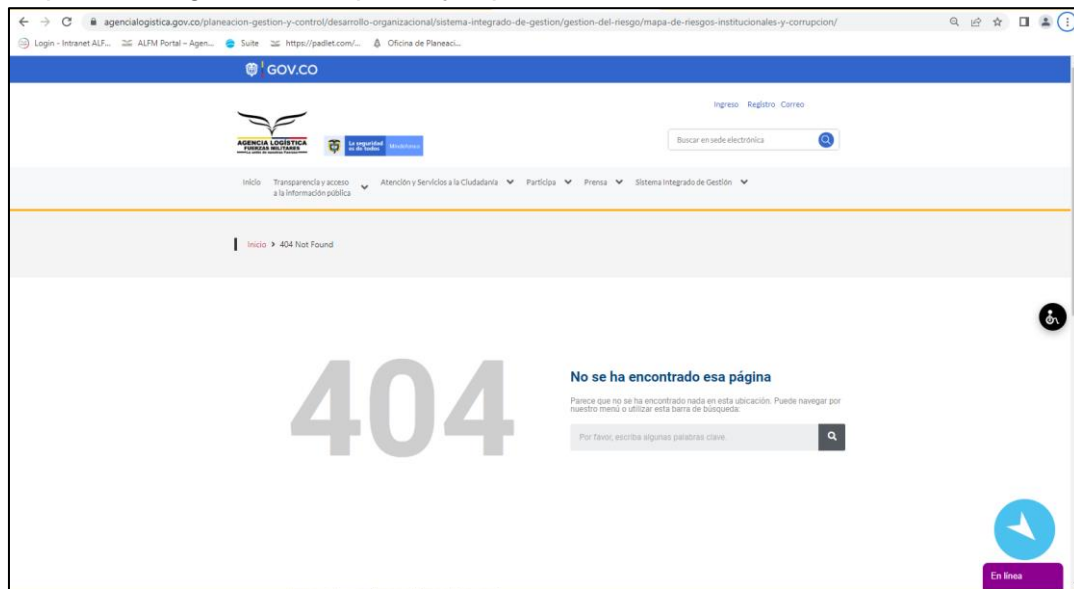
agencialogistica.gov.co/planeacion-gestion-y-control/desarrollo-organizacional/sistema-integrado-de-gestion/gestion-del-riesgo/mapa-de-riesgos-institucionales-y-corrupcion/

Login - Intranet ALF... ALFM Portal – Agen... Suite https://padlet.com/... Oficina de Planeaci...

GOV.CO

Ingreso Registro Correo

AGENCIA LOGÍSTICA FUERZAS MILITARES

La seguridad es de todos Mindefensa

Buscar en sede electrónica

Inicio Transparencia y acceso a la información pública Atención y Servicios a la Ciudadanía Participa Prensa Sistema Integrado de Gestión

Inicio > 404 Not Found

404

No se ha encontrado esa página

Parece que no se ha encontrado nada en esta ubicación. Puede navegar por nuestro menú o utilizar esta barra de búsqueda:

Por favor, escriba algunas palabras clave.

En línea